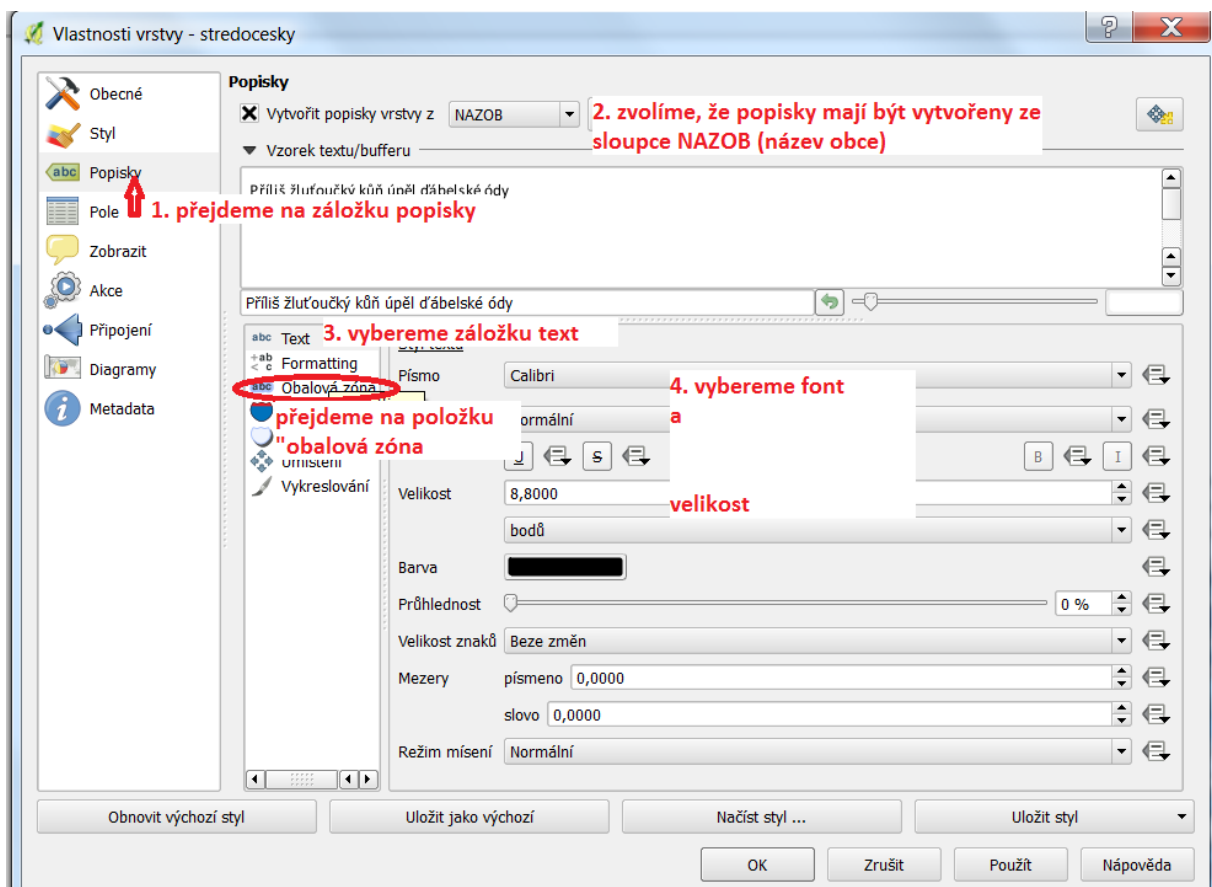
Vlastnosti vrstvy - stredocesky

Obecné
Styl
Popisky
Pole
Zobrazit
Akce
Připojení
Diagramy
Metadata

1. přejdeme na záložku popisky

Popisky
Vytvořit popisky vrstvy z NAZOB

2. zvolíme, že popisky mají být vytvořeny ze sloupce NAZOB (název obce)

Vzorek textu/bufferu

Příliš žluťoučký kůň úpěl ďábelské ódy

Příliš žluťoučký kůň úpěl ďábelské ódy

Text
Formatting
Obalová zóna
Umístění
Vykreslování

3. vybereme záložku text

přejdeme na položku "obalová zóna

Písmo Calibri
Normální

4. vybereme font a velikost

B I

Velikost 8,8000
bodů
Barva
Průhlednost 0 %
Velikost znaků Beze změn
Mezery písmeno 0,0000
slovo 0,0000
Režim mísení Normální

Obnovit výchozí styl
Uložit jako výchozí
Načíst styl ...
Uložit styl

OK
Zrušit
Použít
Nápověda